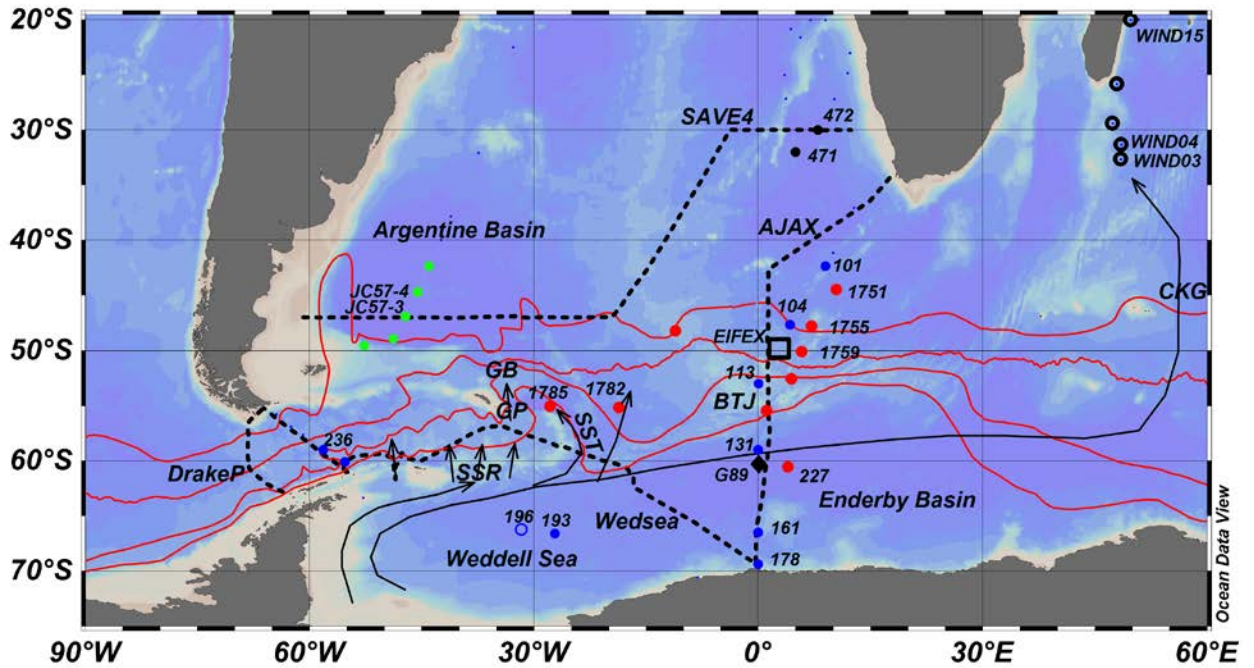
20°S
30°S
40°S
50°S
60°S
70°S
90°W
60°W
30°W
0°
30°E
60°E
WIND15
SAVE4
472
471
WIND04
WIND03
Argentine Basin
AJAX
101
1751
CKG
JC57-4
JC57-3
104
1755
EIFEX
1759
GB
1785
1782
113
BTJ
GP
SST
236
131
DrakeP
SSR
G89
227
Enderby Basin
196
193
Wedsea
161
Weddell Sea
178
Ocean Data View